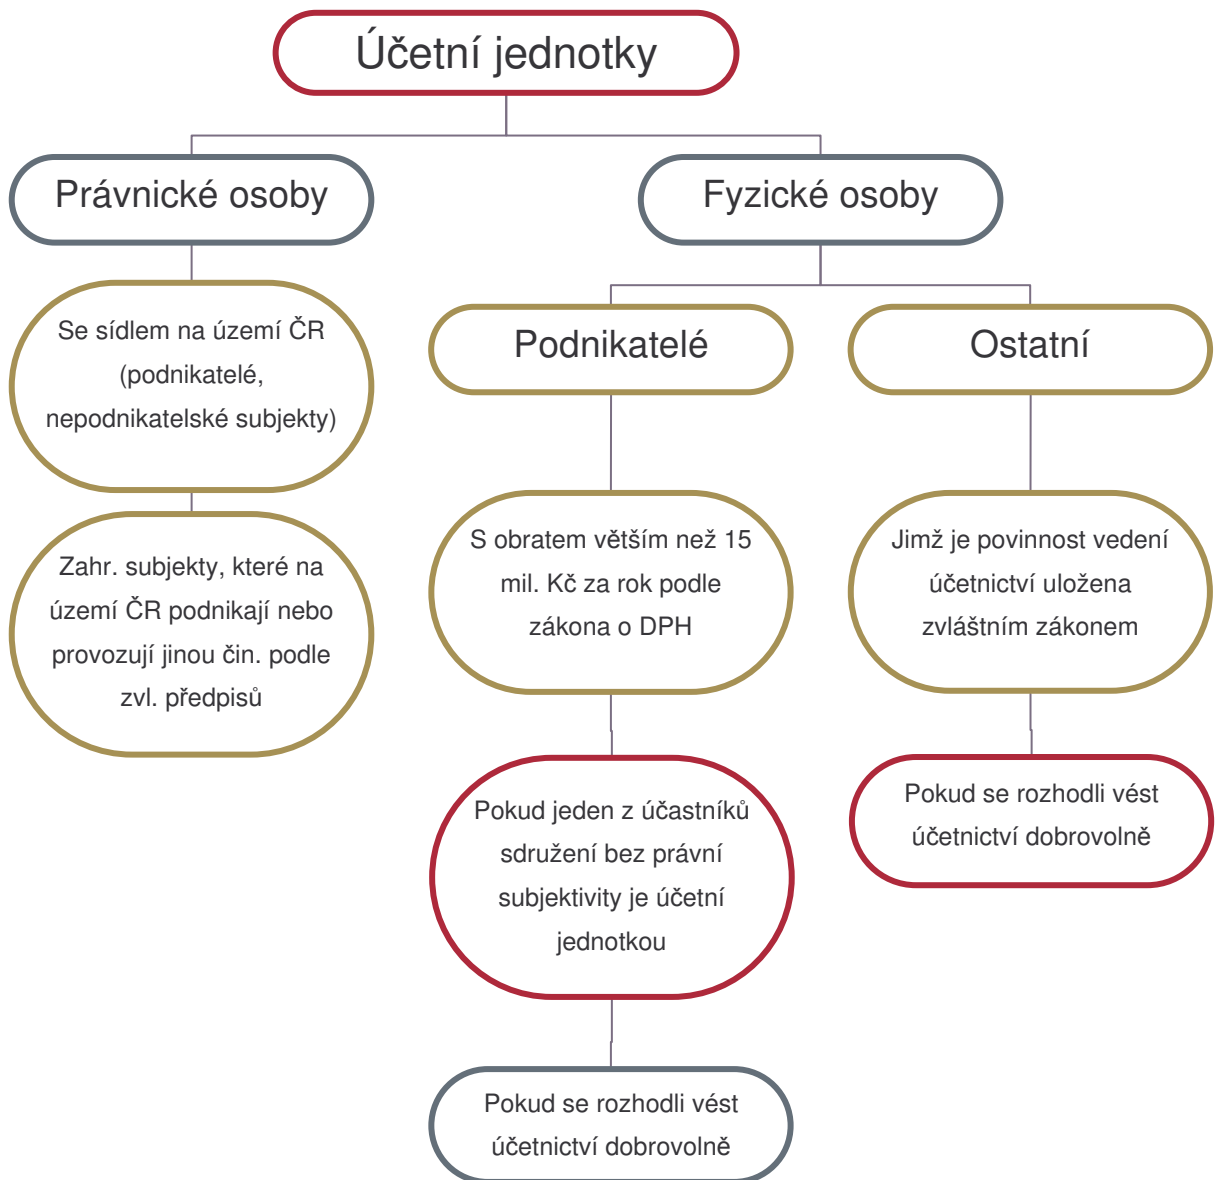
Účetní jednotky

Právnické osoby

Fyzické osoby

Se sídlem na území ČR (podnikatelé, nepodnikatelské subjekty)

Zahr. subjekty, které na území ČR podnikají nebo provozují jinou čin. podle zvl. předpisů

Podnikatelé

Ostatní

S obratem větším než 15 mil. Kč za rok podle zákona o DPH

Jimž je povinnost vedení účetnictví uložena zvláštním zákonem

Pokud jeden z účastníků sdružení bez právní subjektivity je účetní jednotkou

Pokud se rozhodli vést účetnictví dobrovolně

Pokud se rozhodli vést účetnictví dobrovolně